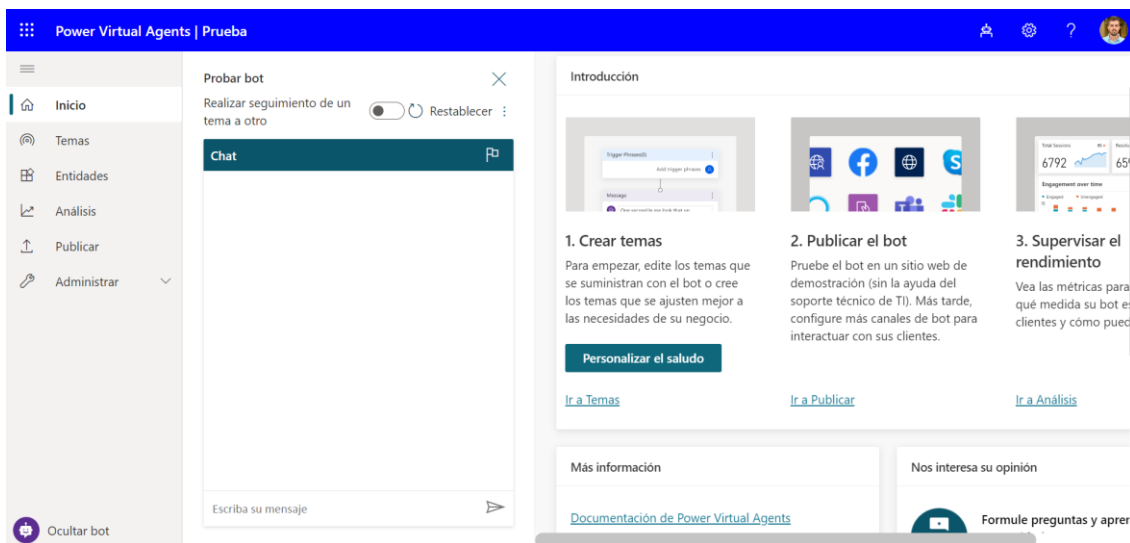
Power Virtual Agents | Prueba

Inicio
Temas
Entidades
Análisis
Publicar
Administrar

Ocultar bot

Probar bot
Realizar seguimiento de un tema a otro
Restablecer
Chat
Escriba su mensaje

Introducción

Trigger Phrases(1)
Add trigger phrases
Message

Total Sessions
6792
65
Engagement over time

1. Crear temas
Para empezar, edite los temas que se suministran con el bot o cree los temas que se ajusten mejor a las necesidades de su negocio.
Personalizar el saludo
Ir a Temas

2. Publicar el bot
Pruebe el bot en un sitio web de demostración (sin la ayuda del soporte técnico de TI). Más tarde, configure más canales de bot para interactuar con sus clientes.
Ir a Publicar

3. Supervisar el rendimiento
Vea las métricas para qué medida su bot e clientes y cómo pued
Ir a Análisis

Más información
Documentación de Power Virtual Agents

Nos interesa su opinión
Formule preguntas y apren